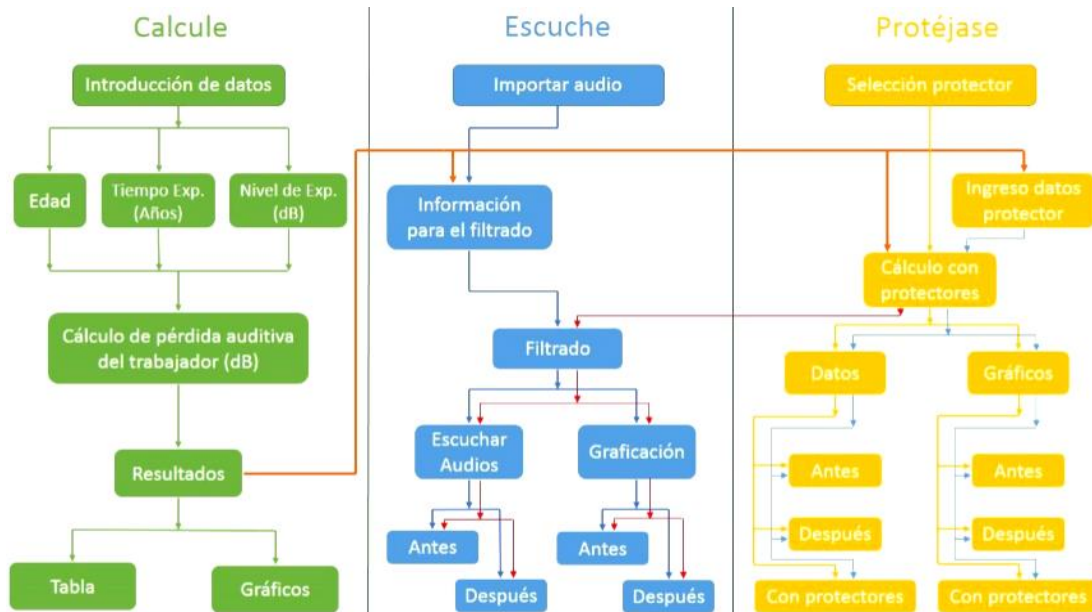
Calcule

Introducción de datos

Edad

Tiempo Exp. (Años)

Nivel de Exp. (dB)

Cálculo de pérdida auditiva del trabajador (dB)

Resultados

Tabla

Gráficos

Escuche

Importar audio

Información para el filtrado

Filtrado

Escuchar Audios

Graficación

Antes

Después

Antes

Después

Protéjase

Selección protector

Ingreso datos protector

Cálculo con protectores

Datos

Gráficos

Antes

Después

Con protectores

Antes

Después

Con protectores